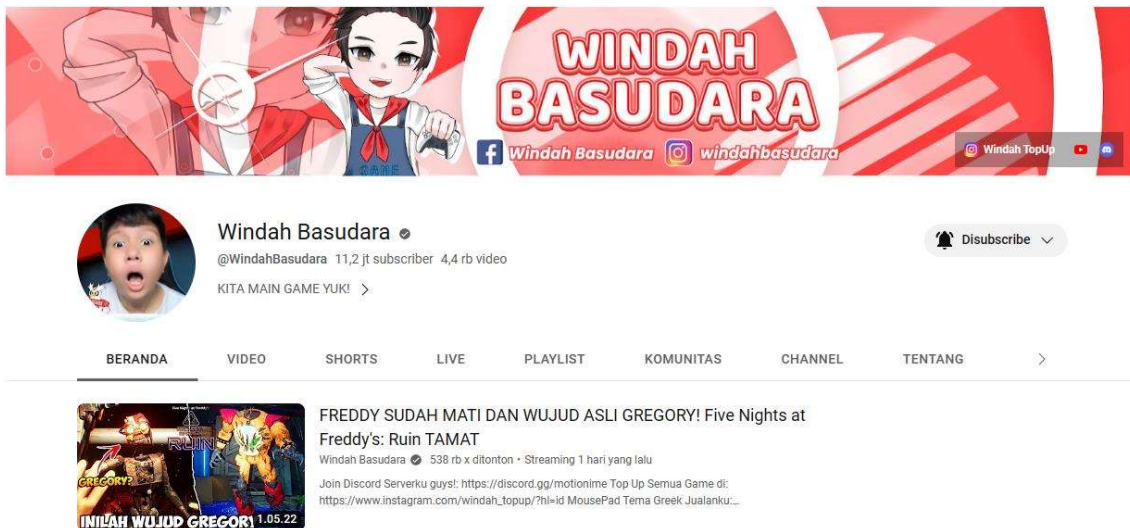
WINDAH BASUDARA
Windah Basudara windahbasudara
Windah TopUp

Windah Basudara
@WindahBasudara 11,2 jt subscriber 4,4 rb video
KITA MAIN GAME YUK!

Disubscribe

BERANDA VIDEO SHORTS LIVE PLAYLIST KOMUNITAS CHANNEL TENTANG

RUIN
GREGORY?
INILAH WUJUD GREGORY 1.05.22

FREDDY SUDAH MATI DAN WUJUD ASLI GREGORY! Five Nights at Freddy's: Ruin TAMAT
Windah Basudara 538 rb x ditonton • Streaming 1 hari yang lalu
Join Discord Serverku guys!: https://discord.gg/motionime Top Up Semua Game di: https://www.instagram.com/windah_topup/?hl=id MousePad Tema Greek Jualanku:...